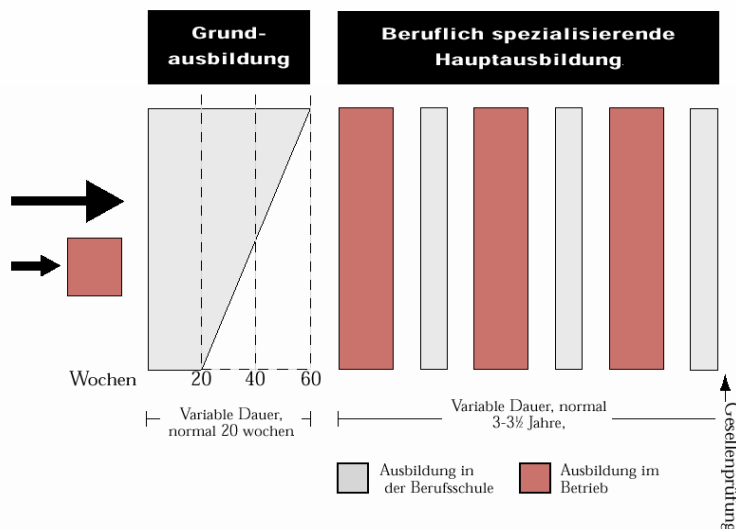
Grundausbildung

Beruflich spezialisierende Hauptausbildung.

Wochen 20 40 60

Variable Dauer, normal 20 wochen

Variable Dauer, normal 3-3½ Jahre,

Gesellenprüfung

Ausbildung in der Berufsschule

Ausbildung im Betrieb